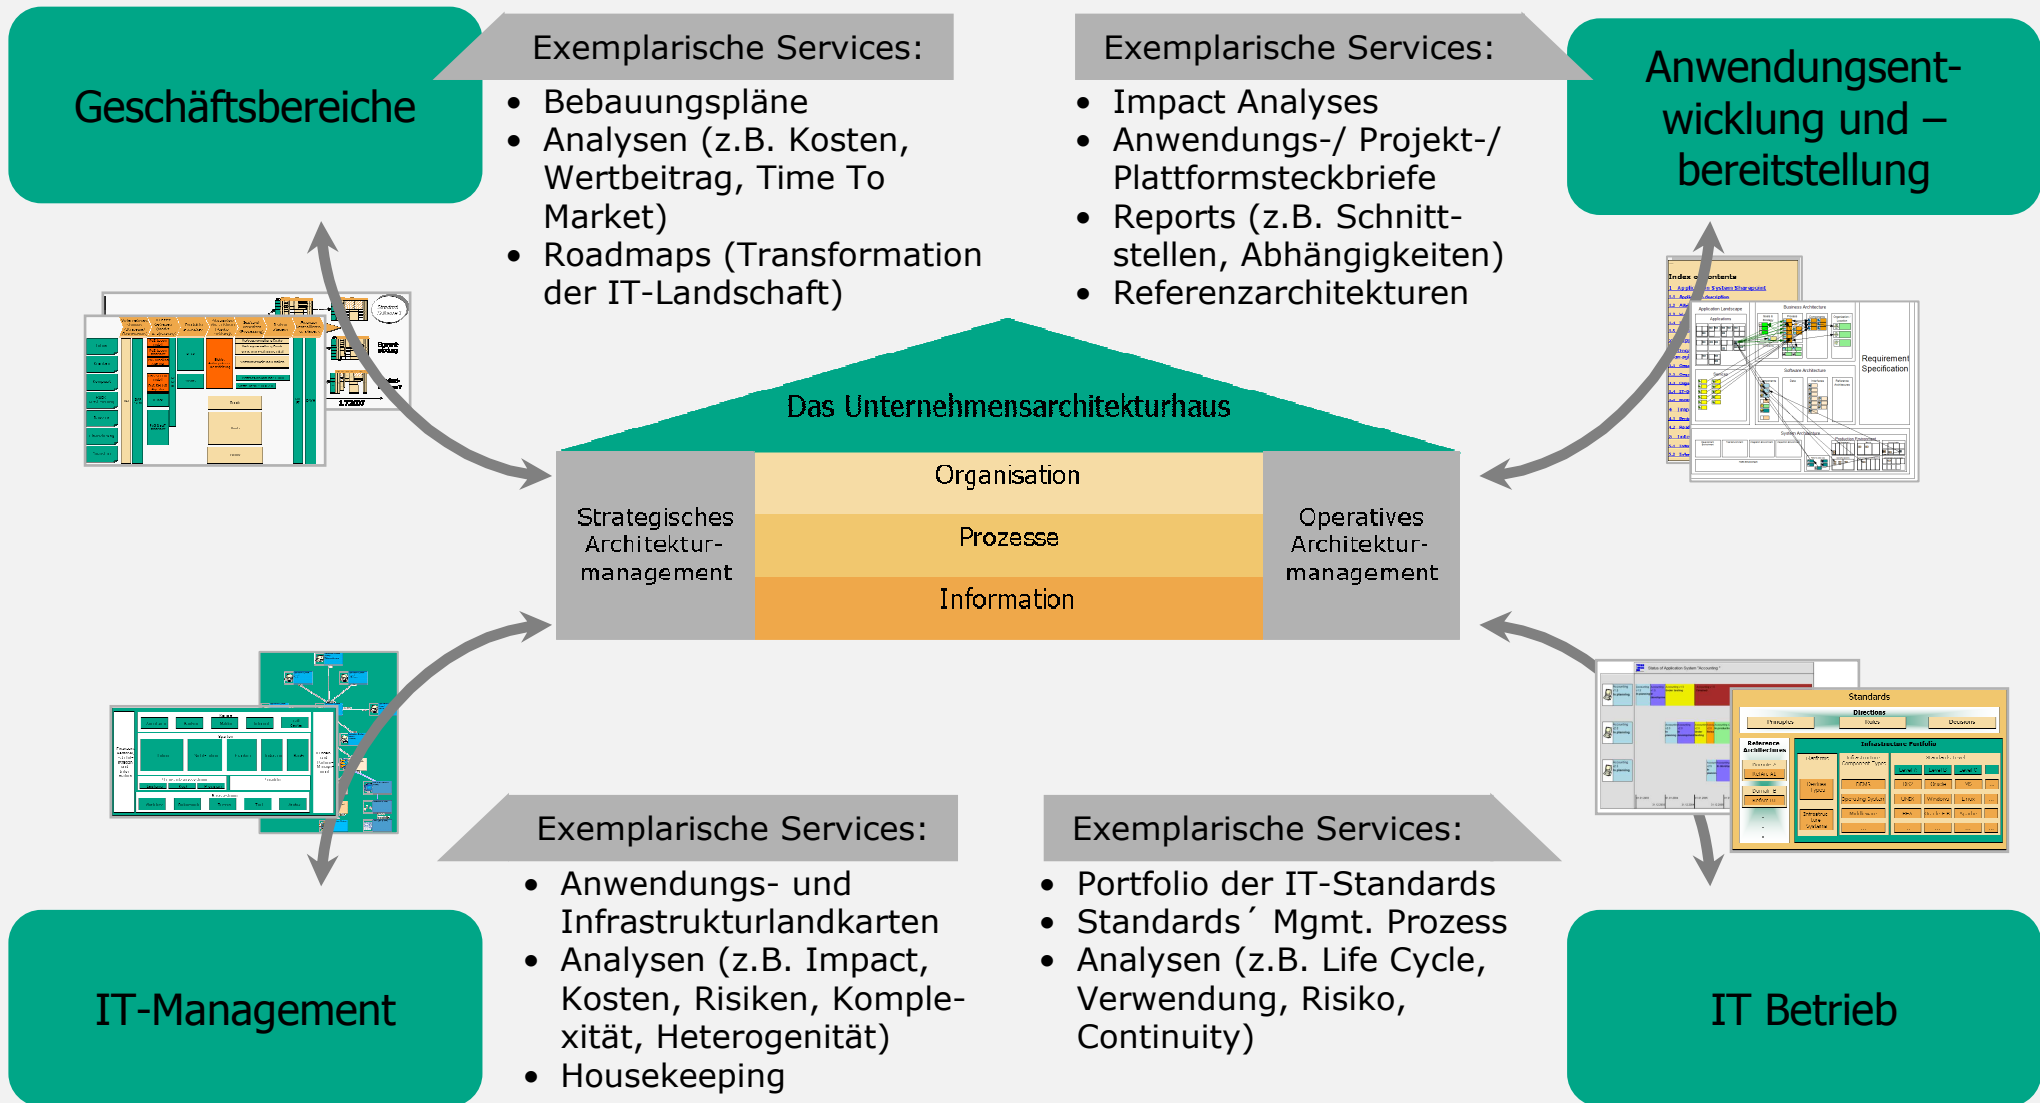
Geschäftsbereiche

Exemplarische Services:
- Bebauungspläne
- Analysen (z.B. Kosten, Wertbeitrag, Time To Market)
- Roadmaps (Transformation der IT-Landschaft)

Exemplarische Services:
- Impact Analyses
- Anwendungs-/ Projekt-/ Plattformsteckbriefe
- Reports (z.B. Schnittstellen, Abhängigkeiten)
- Referenzarchitekturen

Anwendungsentwicklung und –bereitstellung

Das Unternehmensarchitekturhaus

Strategisches Architekturmanagement

Organisation

Prozesse

Information

Operatives Architekturmanagement

Requirement Specification

Standards

IT-Management

Exemplarische Services:
- Anwendungs- und Infrastrukturlandkarten
- Analysen (z.B. Impact, Kosten, Risiken, Komplexität, Heterogenität)
- Housekeeping

Exemplarische Services:
- Portfolio der IT-Standards
- Standards´ Mgmt. Prozess
- Analysen (z.B. Life Cycle, Verwendung, Risiko, Continuity)

IT Betrieb